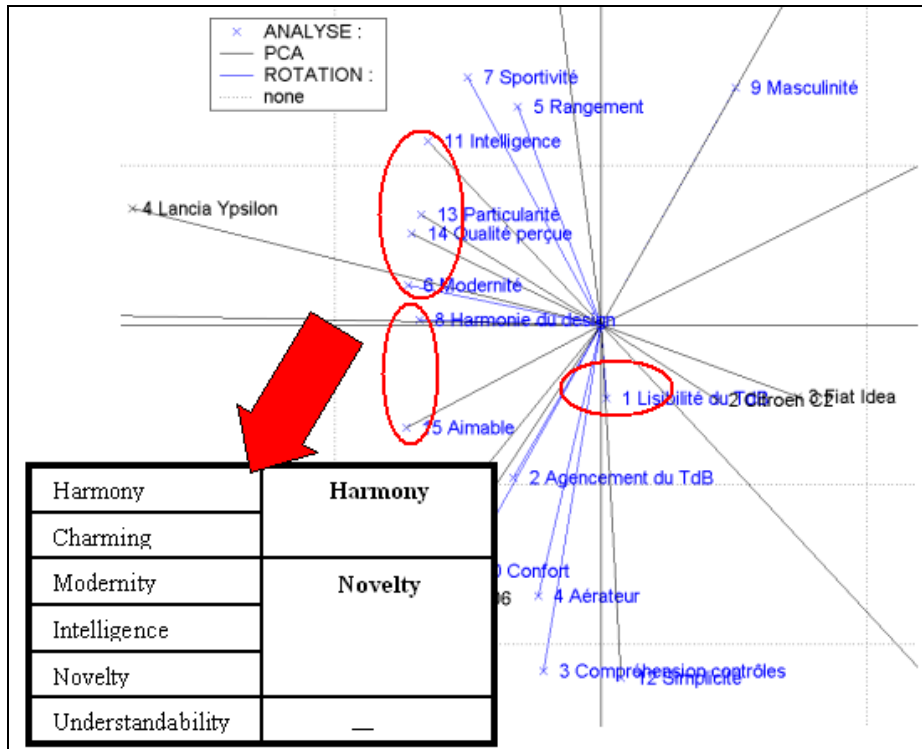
ANALYSE :
PCA
ROTATION :
none

7 Sportivité
5 Rangement
9 Masculinité
11 Intelligence
4 Lancia Ypsilon
13 Particularité
14 Qualité perçue
6 Modernité
8 Harmonie du design
1 Lisibilité du TdB
2 Citroen C2
3 Fiat Idea
15 Aimable
2 Agencement du TdB
0 Confort
6
4 Aérateur
3 Compréhension contrôles
12 Simplicité

| Harmony | Harmony |
|---|---|
| Charming | |
| Modernity | Novelty |
| Intelligence | |
| Novelty | |
| Understandability | — |